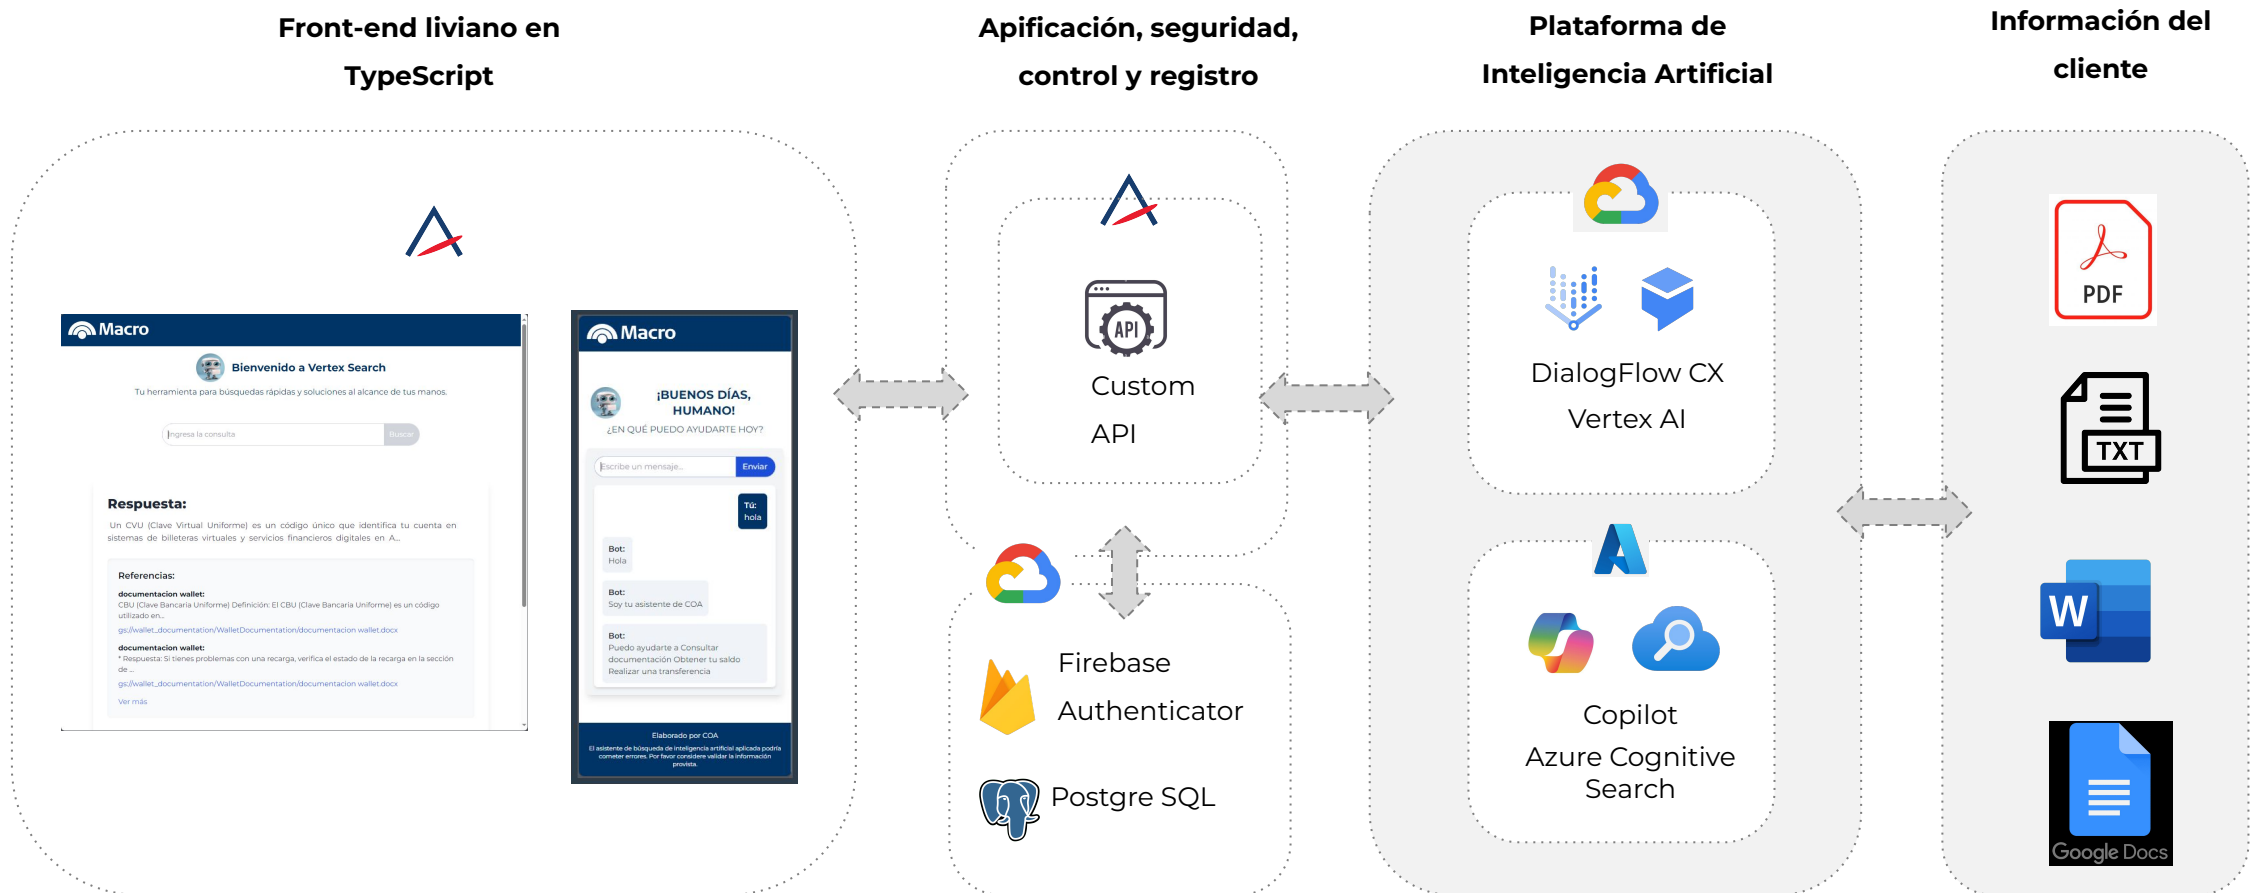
Front-end liviano en TypeScript

Apificación, seguridad, control y registro

Plataforma de Inteligencia Artificial

Información del cliente

Macro

Bienvenido a Vertex Search

Tu herramienta para búsquedas rápidas y soluciones al alcance de tus manos.

Ingresa la consulta

Buscar

Respuesta:

Un CVU (Clave Virtual Uniforme) es un código único que identifica tu cuenta en sistemas de billeteras virtuales y servicios financieros digitales en A...

Referencias:

documentacion wallet:
CBU (Clave Bancaria Uniforme) Definición: El CBU (Clave Bancaria Uniforme) es un código utilizado en...
gs://wallet_documentation/WalletDocumentation/documentacion wallet.docx

documentacion wallet:
* Respuesta: Si tienes problemas con una recarga, verifica el estado de la recarga en la sección de...
gs://wallet_documentation/WalletDocumentation/documentacion wallet.docx

Ver más

Macro

¡BUENOS DÍAS, HUMANO!
¿EN QUÉ PUEDO AYUDARTE HOY?

Escribe un mensaje...

Enviar

Tú:
hola

Bot:
Hola

Bot:
Soy tu asistente de COA

Bot:
Puedo ayudarte a Consultar documentación Obtener tu saldo Realizar una transferencia

Elaborado por COA

El asistente de búsqueda de inteligencia artificial aplicada podría cometer errores. Por favor considere validar la información provista.

API

Custom API

Firebase Authenticator

Postgre SQL

DialogFlow CX
Vertex AI

Copilot
Azure Cognitive Search

PDF

TXT

W

Google Docs